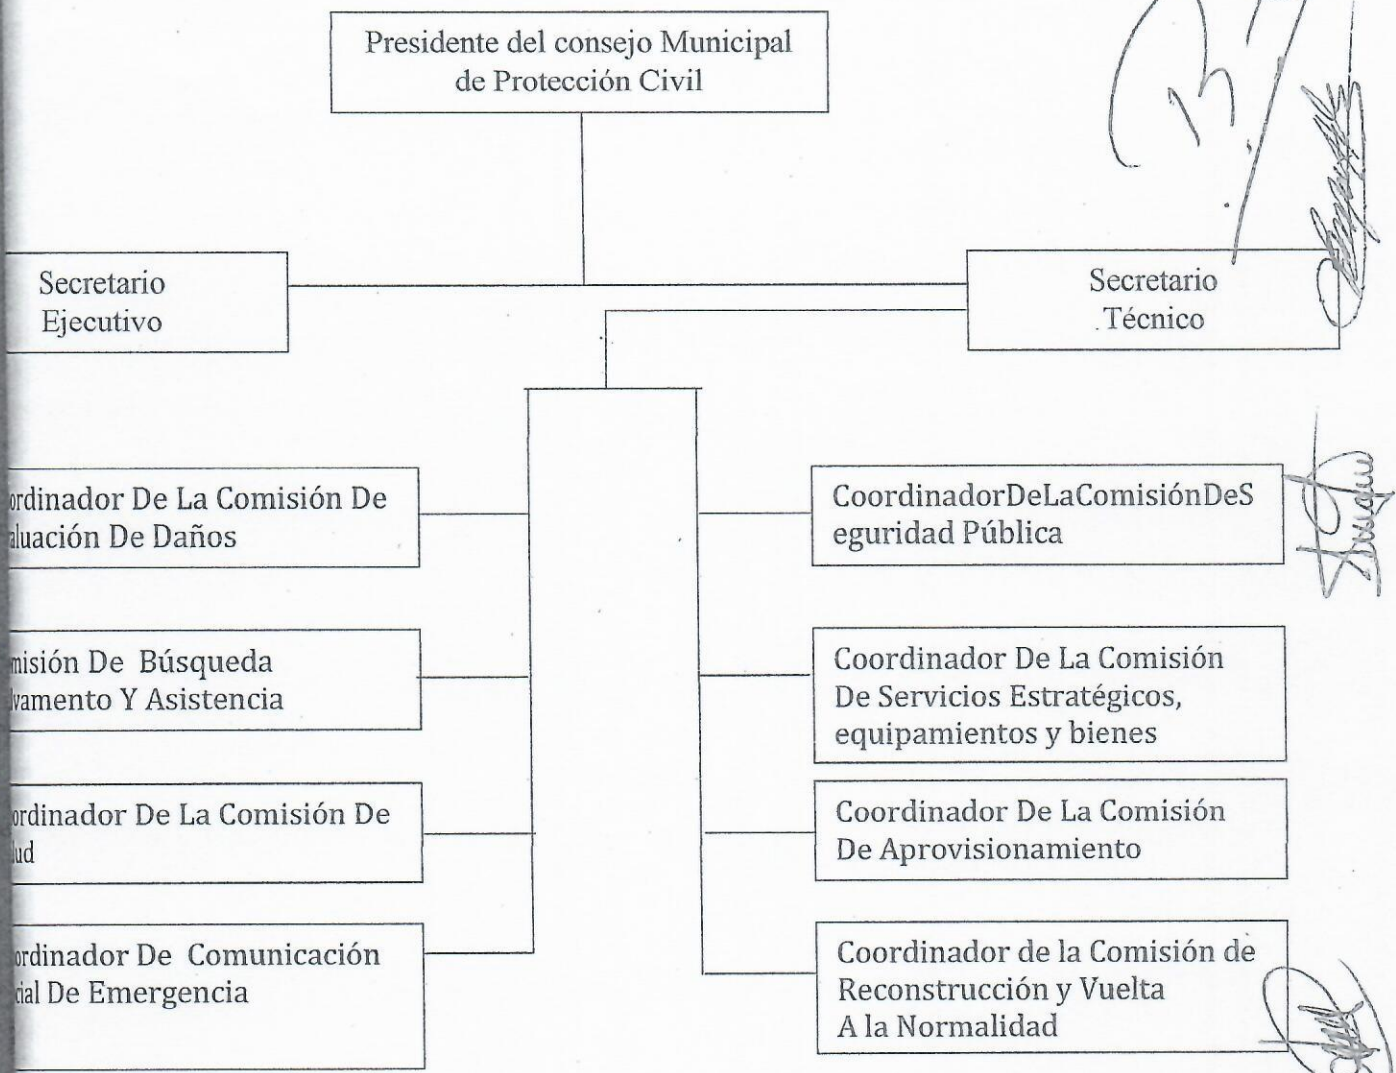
Presidente del consejo Municipal de Protección Civil

Secretario Ejecutivo

Secretario Técnico

ordinador De La Comisión De aluación De Daños

misión De Búsqueda vamento Y Asistencia

ordinador De La Comisión De lud

ordinador De Comunicación cial De Emergencia

CoordinadorDeLaComisiónDeSeguridad Pública

Coordinador De La Comisión De Servicios Estratégicos, equipamientos y bienes

Coordinador De La Comisión De Aprovisionamiento

Coordinador de la Comisión de Reconstrucción y Vuelta A la Normalidad

13